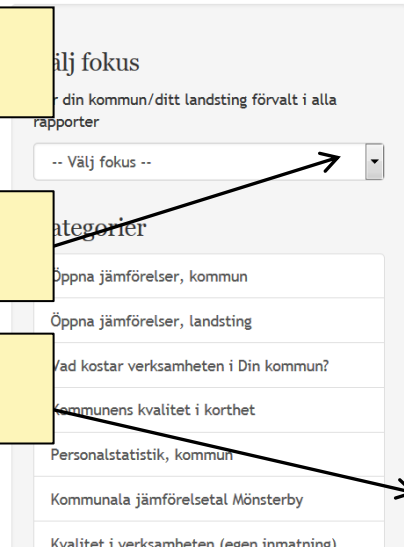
älj fokus

r din kommun/ditt landsting förvalt i alla rapporter

-- Välj fokus --

ategorier

Öppna jämförelser, kommun

Öppna jämförelser, landsting

Vad kostar verksamheten i Din kommun?

Kommunens kvalitet i korthet

Personalstatistik, kommun

Kommunala jämförelsetal Mönsterby

Kvalitet i verksamheten (egen inmatning)